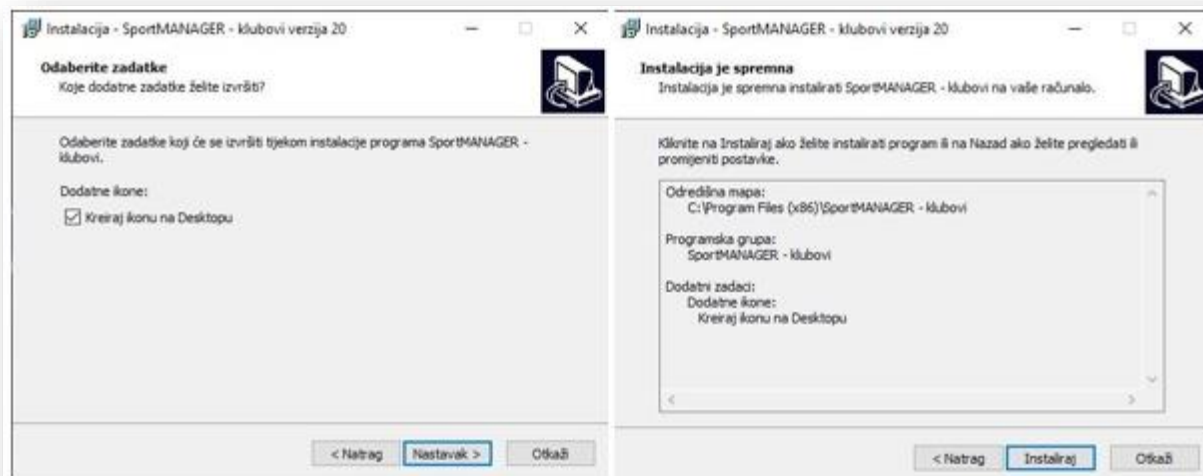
Instalacija - SportMANAGER - klubovi verzija 20

Odaberite zadatke
Koje dodatne zadatke želite izvršiti?

Odaberite zadatke koji će se izvršiti tijekom instalacije programa SportMANAGER - klubovi.

Dodatne ikone:

Kreiraj ikonu na Desktopu

< Natrag | Nastavak > | Otkaži

Instalacija - SportMANAGER - klubovi verzija 20

Instalacija je spremna
Instalacija je spremna instalirati SportMANAGER - klubovi na vaše računalo.

Kliknite na Instaliraj ako želite instalirati program ili na Nazad ako želite pregledati ili promijeniti postavke.

Odredišna mapa:
C:\Program Files (x86)\SportMANAGER - klubovi

Programska grupa:
SportMANAGER - klubovi

Dodatni zadaci:
Dodatne ikone:
Kreiraj ikonu na Desktopu

< Natrag | Instaliraj | Otkaži